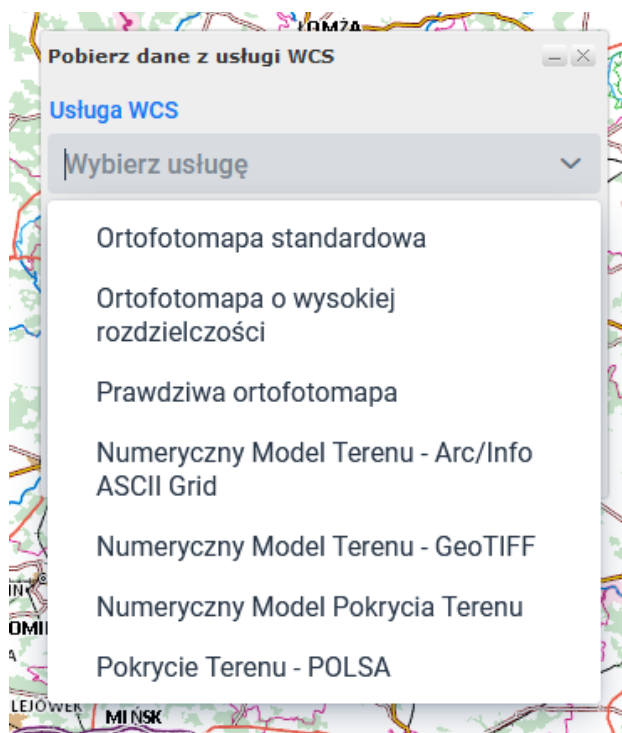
ŁOMŻA

Pobierz dane z usługi WCS

Usługa WCS

Wybierz usługę

Ortofotomapa standardowa

Ortofotomapa o wysokiej rozdzielczości

Prawdziwa ortofotomapa

Numeryczny Model Terenu - Arc/Info ASCII Grid

Numeryczny Model Terenu - GeoTIFF

Numeryczny Model Pokrycia Terenu

Pokrycie Terenu - POLSA

IN

OMI

A

LEJÓWEK

MIŃSK